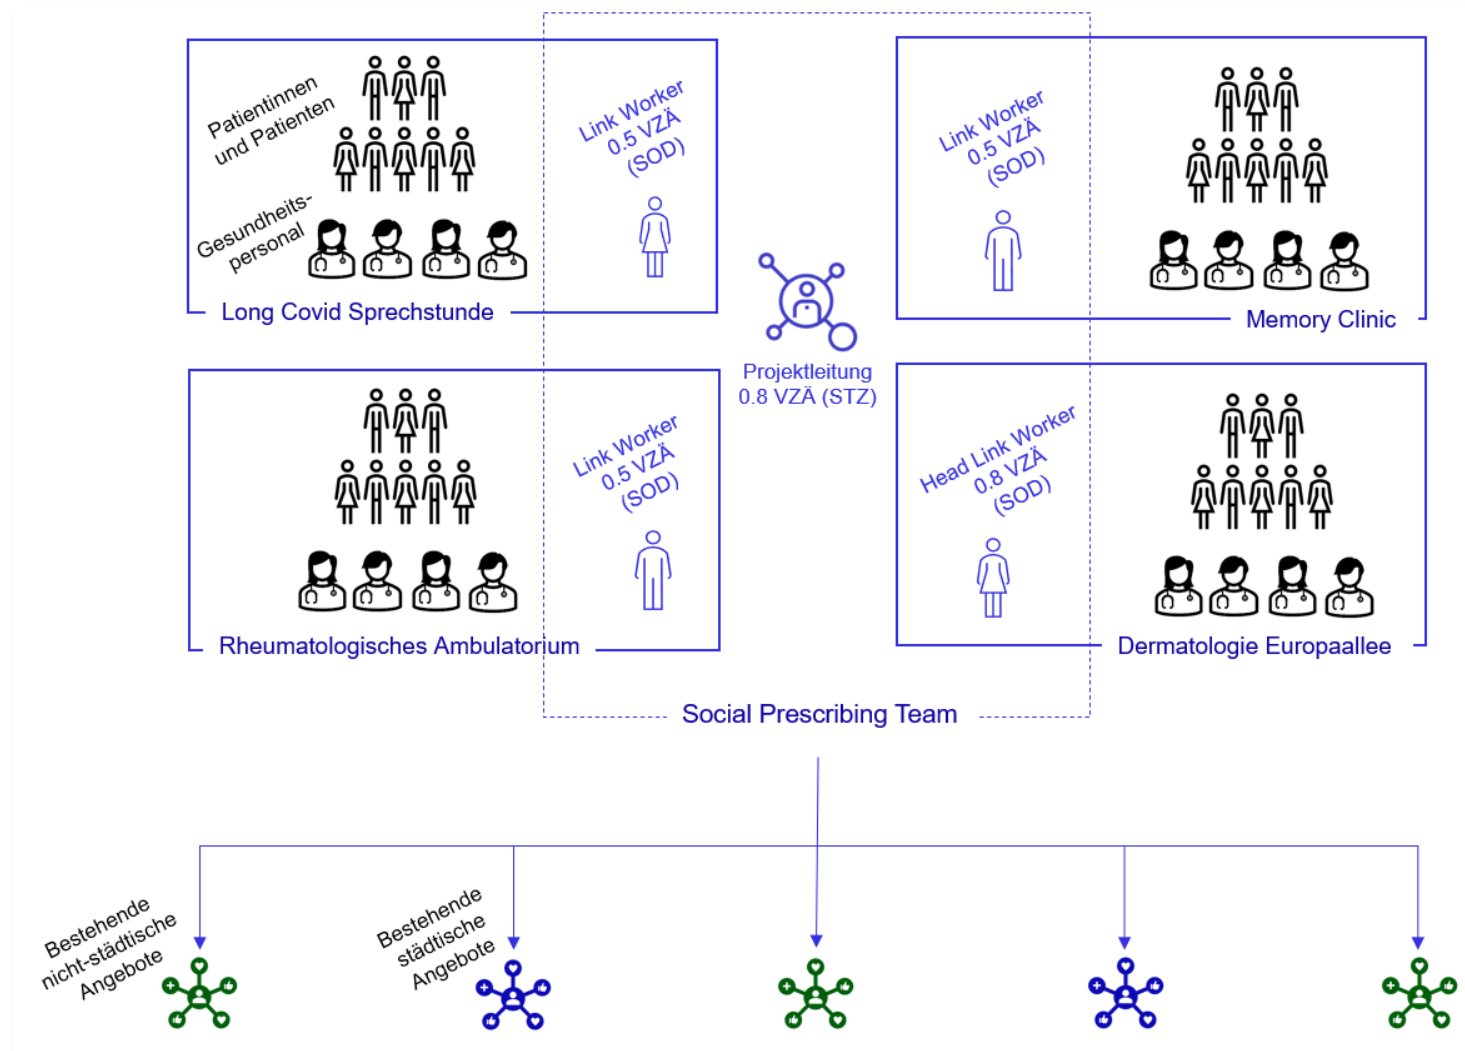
Patientinnen und Patienten

Gesundheitspersonal

Link Worker 0.5 VZÄ (SOD)

Long Covid Sprechstunde

Link Worker 0.5 VZÄ (SOD)

Memory Clinic

Projektleitung 0.8 VZÄ (STZ)

Link Worker 0.5 VZÄ (SOD)

Rheumatologisches Ambulatorium

Head Link Worker 0.8 VZÄ (SOD)

Dermatologie Europaallee

Social Prescribing Team

Bestehende nicht-städtische Angebote

Bestehende städtische Angebote